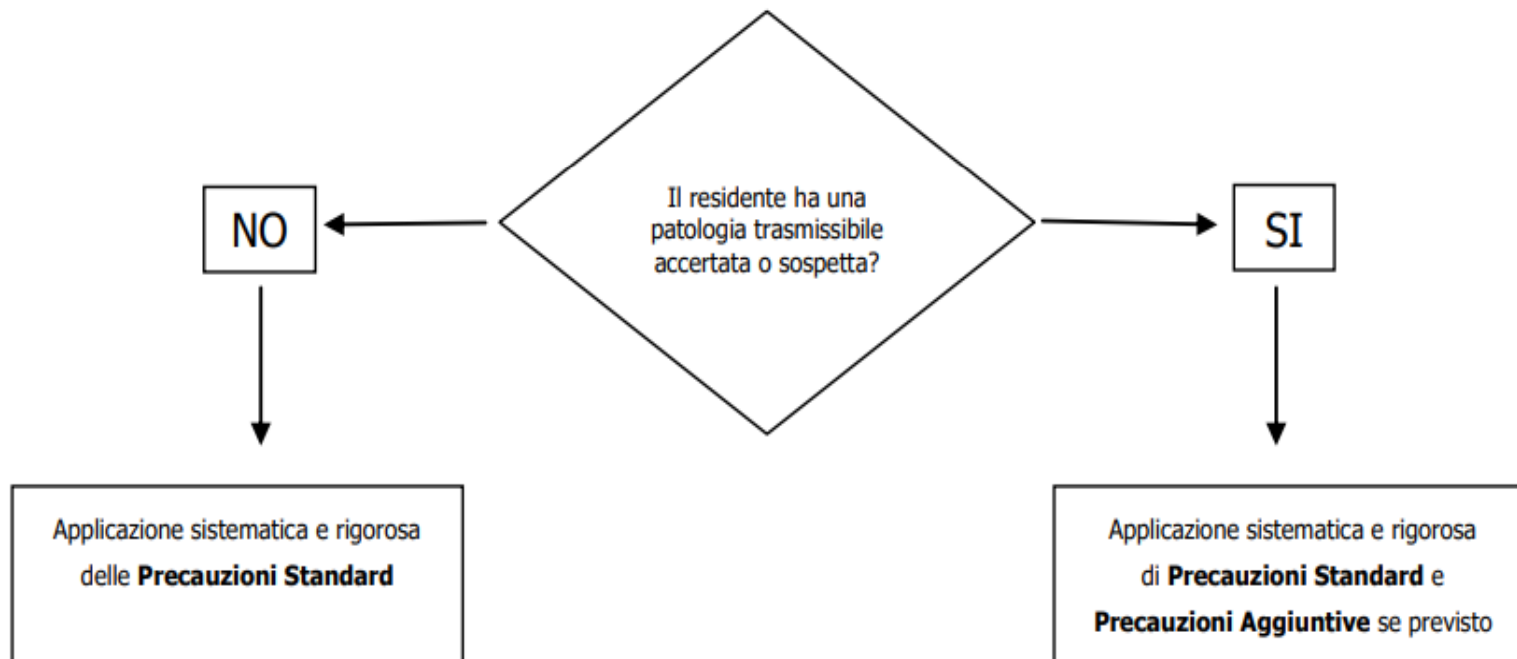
Il residente ha una patologia trasmissibile accertata o sospetta?

NO

SI

Applicazione sistematica e rigorosa delle **Precauzioni Standard**

Applicazione sistematica e rigorosa di **Precauzioni Standard** e **Precauzioni Aggiuntive** se previsto